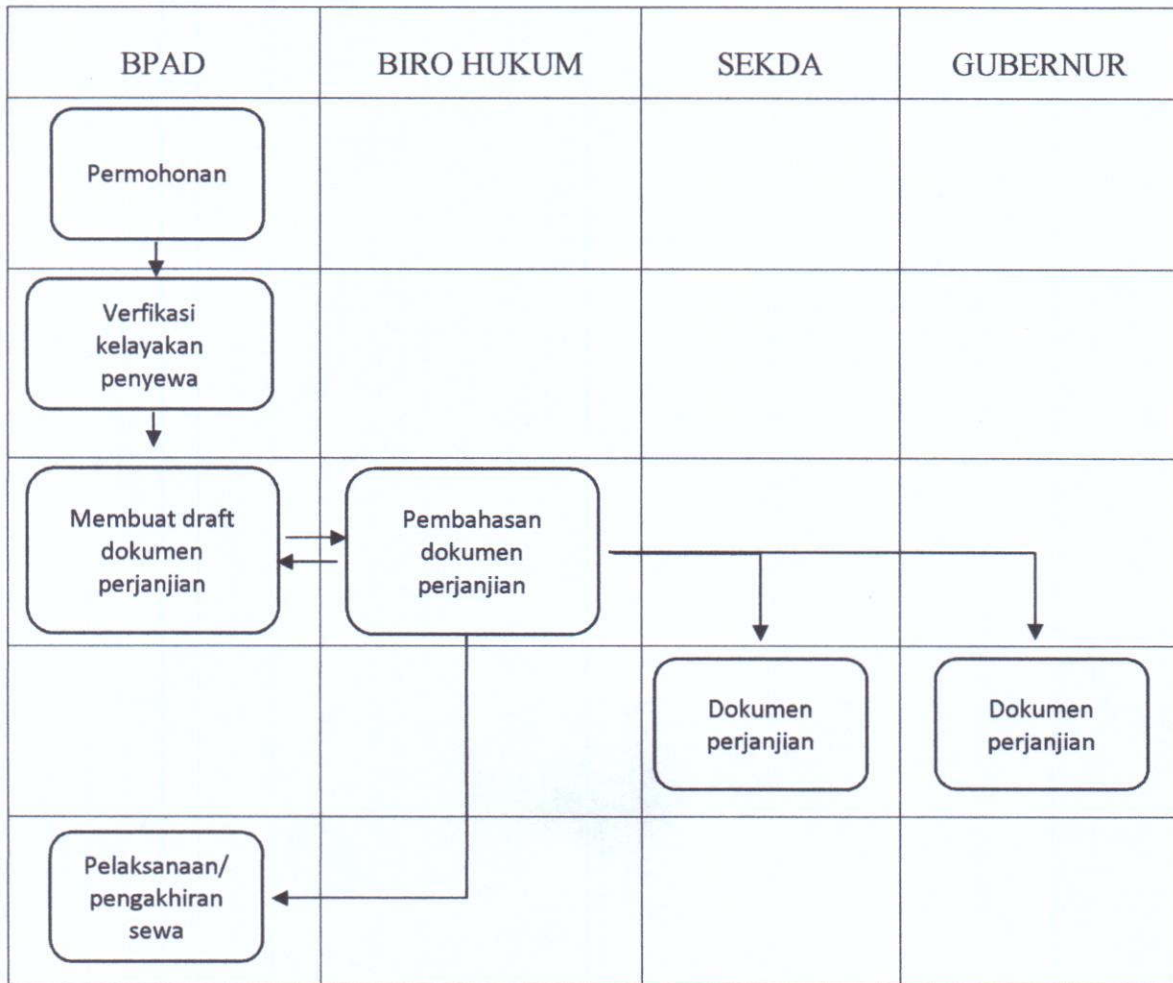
| BPAD | BIRO HUKUM | SEKDA | GUBERNUR |
|---|---|---|---|
| Permohonan | | | |
| Verfikasi kelayakan penyewa | | | |
| Membuat draft dokumen perjanjian | Pembahasan dokumen perjanjian | | |
| | | Dokumen perjanjian | Dokumen perjanjian |
| Pelaksanaan/ pengakhiran sewa | | | |